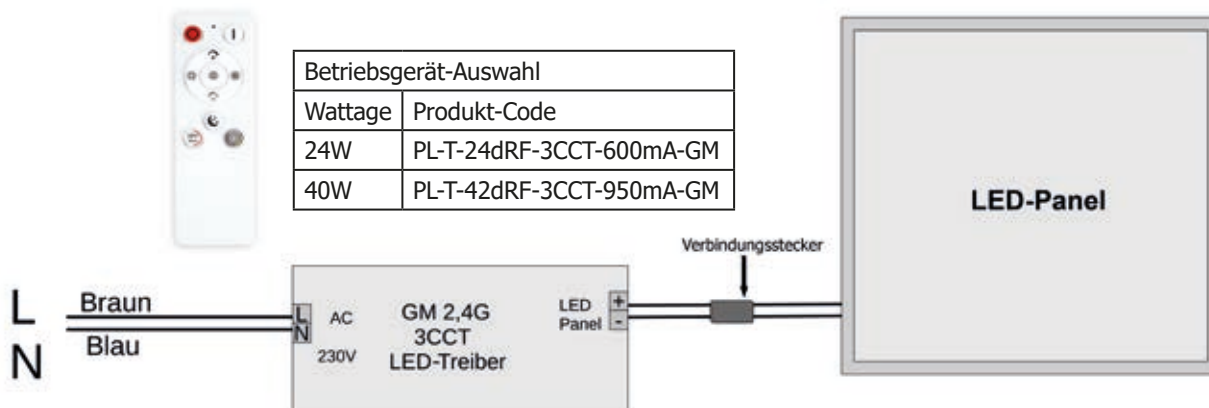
| Betriebsgerät-Auswahl | |
|---|---|
| Wattage | Produkt-Code |
| 24W | PL-T-24dRF-3CCT-600mA-GM |
| 40W | PL-T-42dRF-3CCT-950mA-GM |

LED-Panel

Verbindungsstecker

L
N

Braun
Blau

L
N

AC
230V

GM 2,4G
3CCT
LED-Treiber

LED
Panel

+
-